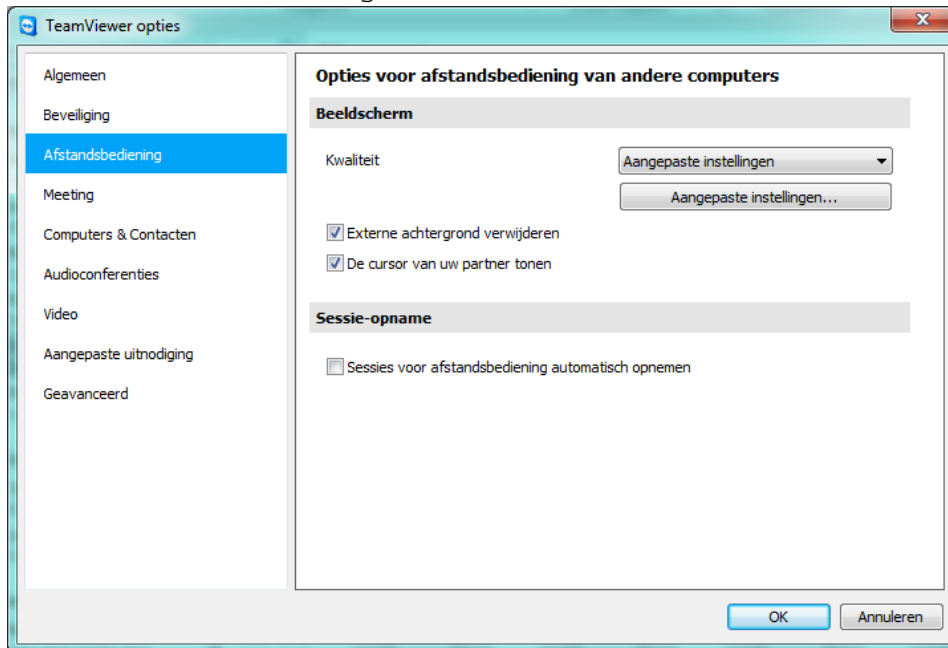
TeamViewer opties

Algemeen
Beveiliging
Afstandsbediening
Meeting
Computers & Contacten
Audioconferenties
Video
Aangepaste uitnodiging
Geavanceerd

Opties voor afstandsbediening van andere computers

Beeldscherm

Kwaliteit
Aangepaste instellingen
Aangepaste instellingen...

Externe achtergrond verwijderen
De cursor van uw partner tonen

Sessie-opname

Sessies voor afstandsbediening automatisch opnemen

OK
Annuleren